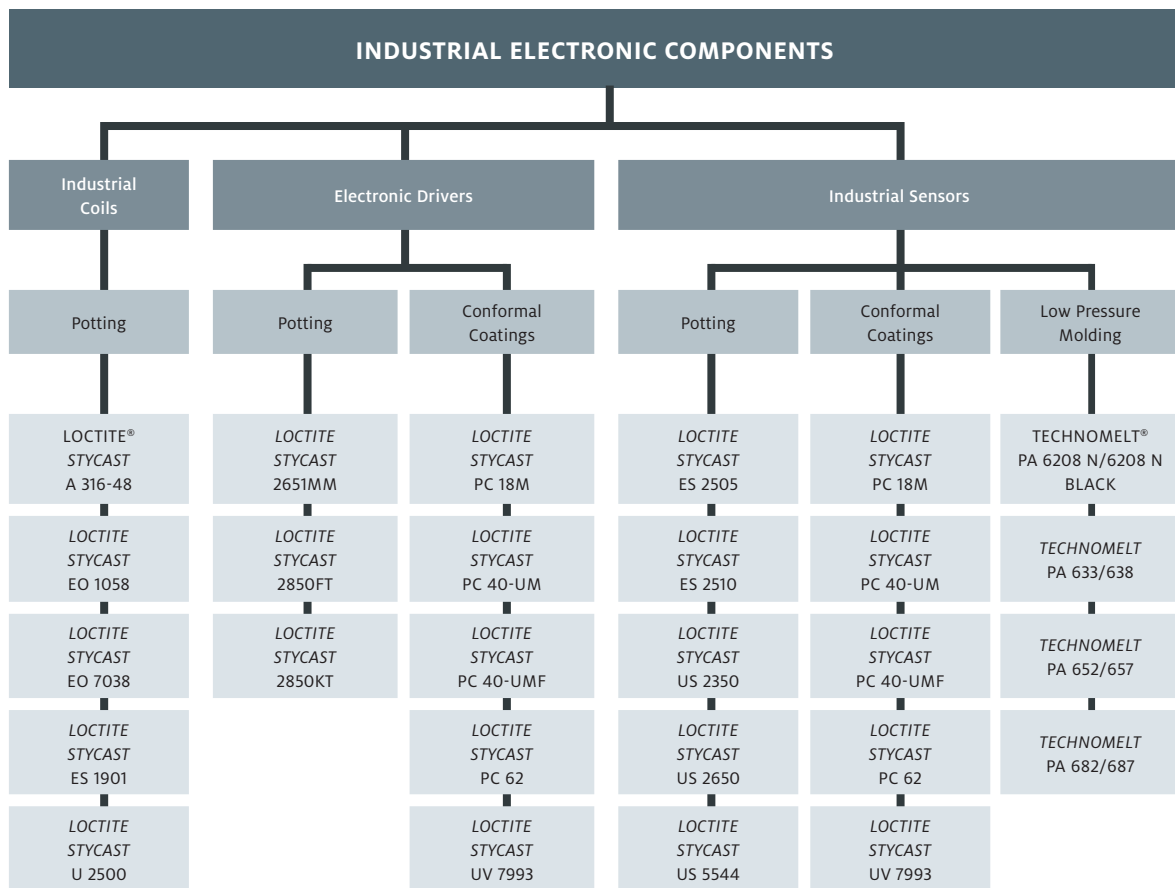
INDUSTRIAL ELECTRONIC COMPONENTS

Industrial Coils

Potting

LOCTITE® STYCAST A 316-48

LOCTITE STYCAST EO 1058

LOCTITE STYCAST EO 7038

LOCTITE STYCAST ES 1901

LOCTITE STYCAST U 2500

Electronic Drivers

Potting

LOCTITE STYCAST 2651MM

LOCTITE STYCAST 2850FT

LOCTITE STYCAST 2850KT

Conformal Coatings

LOCTITE STYCAST PC 18M

LOCTITE STYCAST PC 40-UM

LOCTITE STYCAST PC 40-UMF

LOCTITE STYCAST PC 62

LOCTITE STYCAST UV 7993

Industrial Sensors

Potting

LOCTITE STYCAST ES 2505

LOCTITE STYCAST ES 2510

LOCTITE STYCAST US 2350

LOCTITE STYCAST US 2650

LOCTITE STYCAST US 5544

Conformal Coatings

LOCTITE STYCAST PC 18M

LOCTITE STYCAST PC 40-UM

LOCTITE STYCAST PC 40-UMF

LOCTITE STYCAST PC 62

LOCTITE STYCAST UV 7993

Low Pressure Molding

TECHNOMELT® PA 6208 N/6208 N BLACK

TECHNOMELT PA 633/638

TECHNOMELT PA 652/657

TECHNOMELT PA 682/687